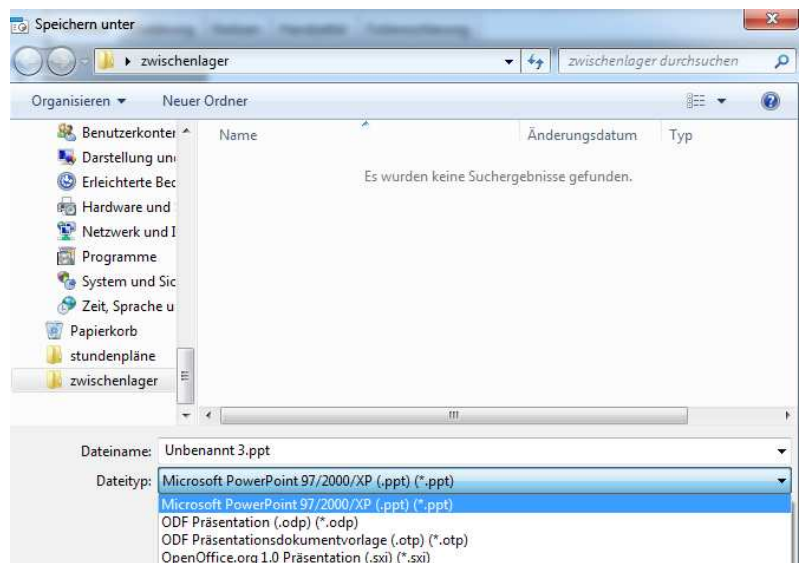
Speichern unter

zwischenlager

zwischenlager durchsuchen

Organisieren ▾ Neuer Ordner

Benutzerkonter
Darstellung un
Erleichterte Bec
Hardware und
Netzwerk und I
Programme
System und Sic
Zeit, Sprache u
Papierkorb
stundenpläne
zwischenlager

| Name | Änderungsdatum | Typ |
|---|---|---|

Es wurden keine Suchergebnisse gefunden.

Dateiname: Unbenannt 3.ppt

Dateityp: Microsoft PowerPoint 97/2000/XP (.ppt) (*.ppt)

Microsoft PowerPoint 97/2000/XP (.ppt) (*.ppt)
ODF Präsentation (.odp) (*.odp)
ODF Präsentationsdokumentvorlage (.otp) (*.otp)
OpenOffice.org 1.0 Präsentation (.sxi) (*.sxi)